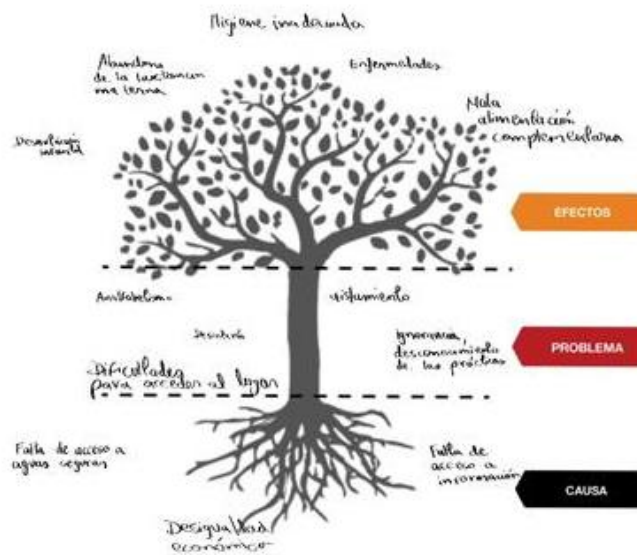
Higiene inadecuada

Abandono de la lactancia materna

Enfermedades

Mala alimentación complementaria

Desnutrición infantil

EFECTOS

Analfabetismo

aislamiento

Desnutrición

Ignorancia, desconocimiento de las prácticas

PROBLEMA

Dificultades para acceder al lugar

Falta de acceso a aguas seguras

Falta de acceso a información

CAUSA

Desigualdad económica